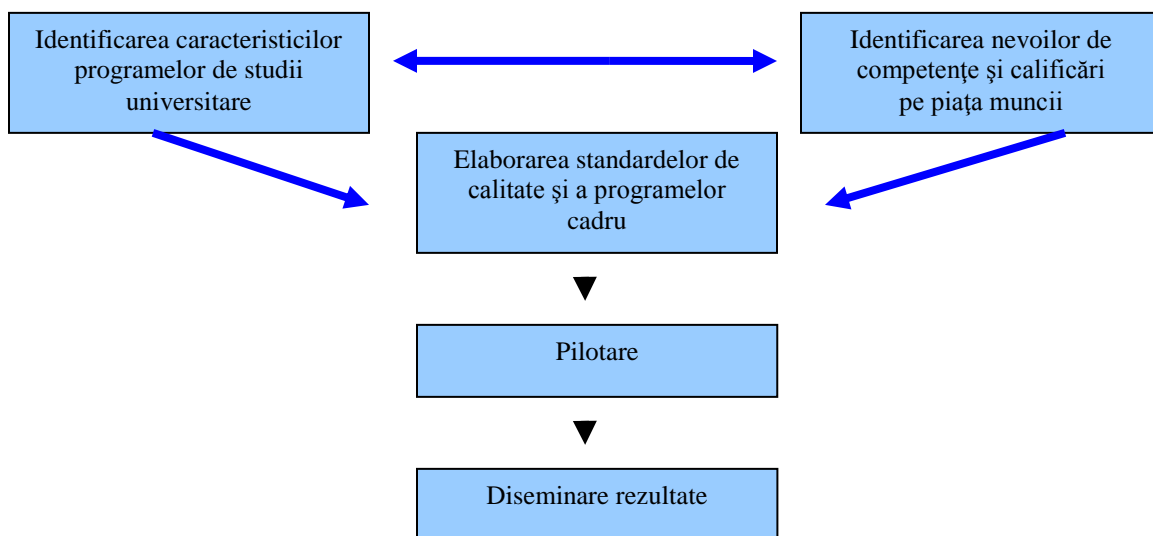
Identificarea caracteristicilor programelor de studii universitare

Identificarea nevoilor de competenţe şi calificări pe piaţa muncii

Elaborarea standardelor de calitate şi a programelor cadru

Pilotare

Diseminare rezultate